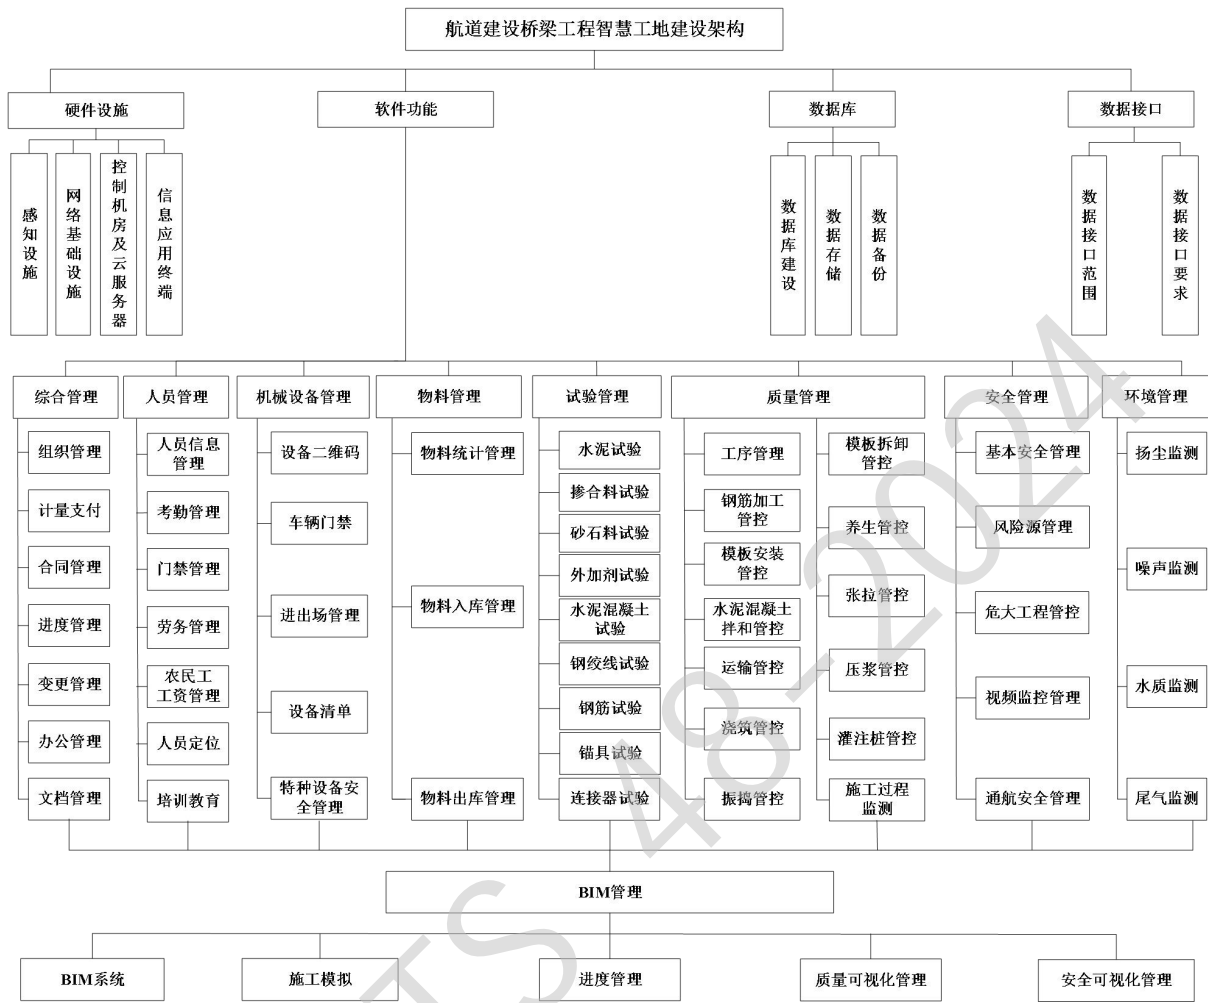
航道建设桥梁工程智慧工地建设架构

硬件设施
感知设施
网络基础设施
控制机房及云服务器
信息应用终端

软件功能

数据库
数据库建设
数据存储
数据备份

数据接口
数据接口范围
数据接口要求

综合管理
组织管理
计量支付
合同管理
进度管理
变更管理
办公管理
文档管理

人员管理
人员信息管理
考勤管理
门禁管理
劳务管理
农民工工资管理
人员定位
培训教育

机械设备管理
设备二维码
车辆门禁
进出场管理
设备清单
特种设备安全管理

物料管理
物料统计管理
物料入库管理
物料出库管理

试验管理
水泥试验
掺合料试验
砂石料试验
外加剂试验
水泥混凝土试验
钢绞线试验
钢筋试验
锚具试验
连接器试验

质量管理
工序管理
钢筋加工管控
模板安装管控
水泥混凝土拌和管控
运输管控
浇筑管控
振捣管控
模板拆卸管控
养生管控
张拉管控
压浆管控
灌注桩管控
施工过程监测

安全管理
基本安全管理
风险源管理
危大工程管控
视频监控管理
通航安全管理

环境管理
扬尘监测
噪声监测
水质监测
尾气监测

BIM管理
BIM系统
施工模拟
进度管理
质量可视化管理
安全可视化管理

TS 48-2024